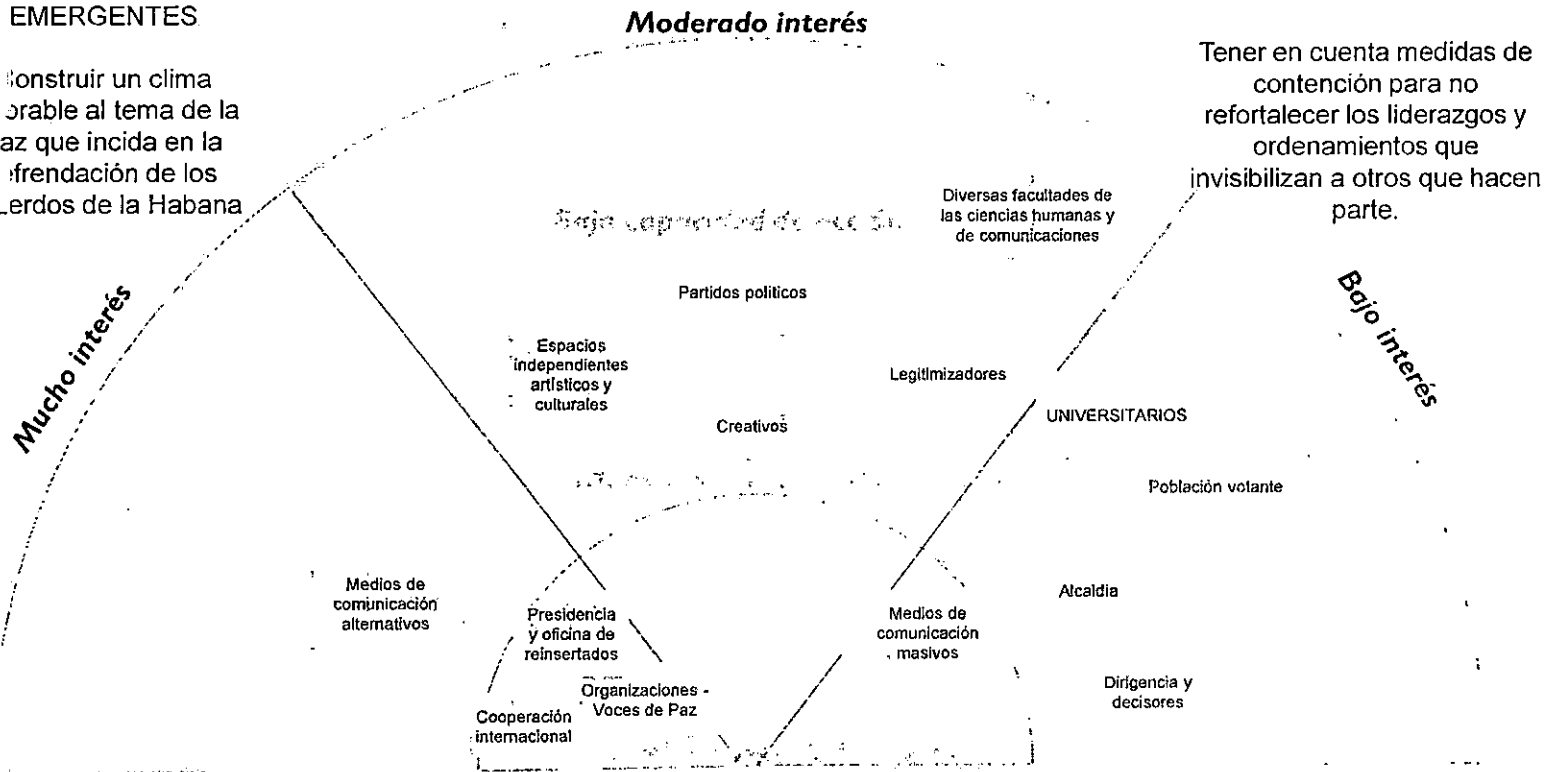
EMERGENTES

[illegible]onstruir un clima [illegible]orable al tema de la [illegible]az que incida en la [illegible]efrendación de los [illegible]uerdos de la Habana

Moderado interés

Tener en cuenta medidas de contención para no refortalecer los liderazgos y ordenamientos que invisibilizan a otros que hacen parte.

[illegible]

Diversas facultades de las ciencias humanas y de comunicaciones

Partidos politicos

Mucho interés

Bajo interés

Espacios independientes artísticos y culturales

Legitimizadores

UNIVERSITARIOS

Creativos

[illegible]

Población votante

Medios de comunicación alternativos

Presidencia y oficina de reinsertados

Medios de comunicación masivos

Alcaldia

Organizaciones - Voces de Paz

Dirigencia y decisores

Cooperación internacional

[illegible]